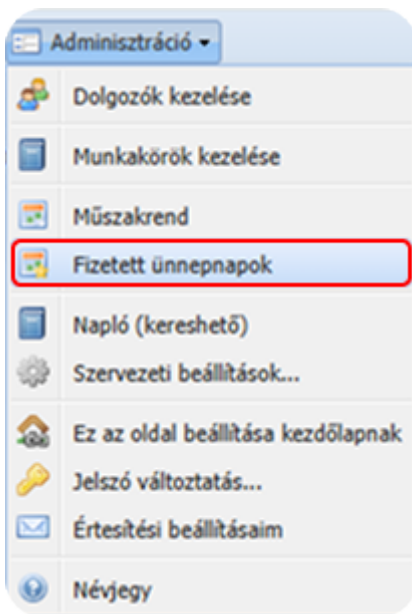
Adminisztráció

Dolgozók kezelése

Munkakörök kezelése

Műszakrend

Fizetett ünnepnapok

Napló (kereshető)

Szervezeti beállítások...

Ez az oldal beállítása kezdőlapnak

Jelszó változtatás...

Értesítési beállításaim

Névjegy